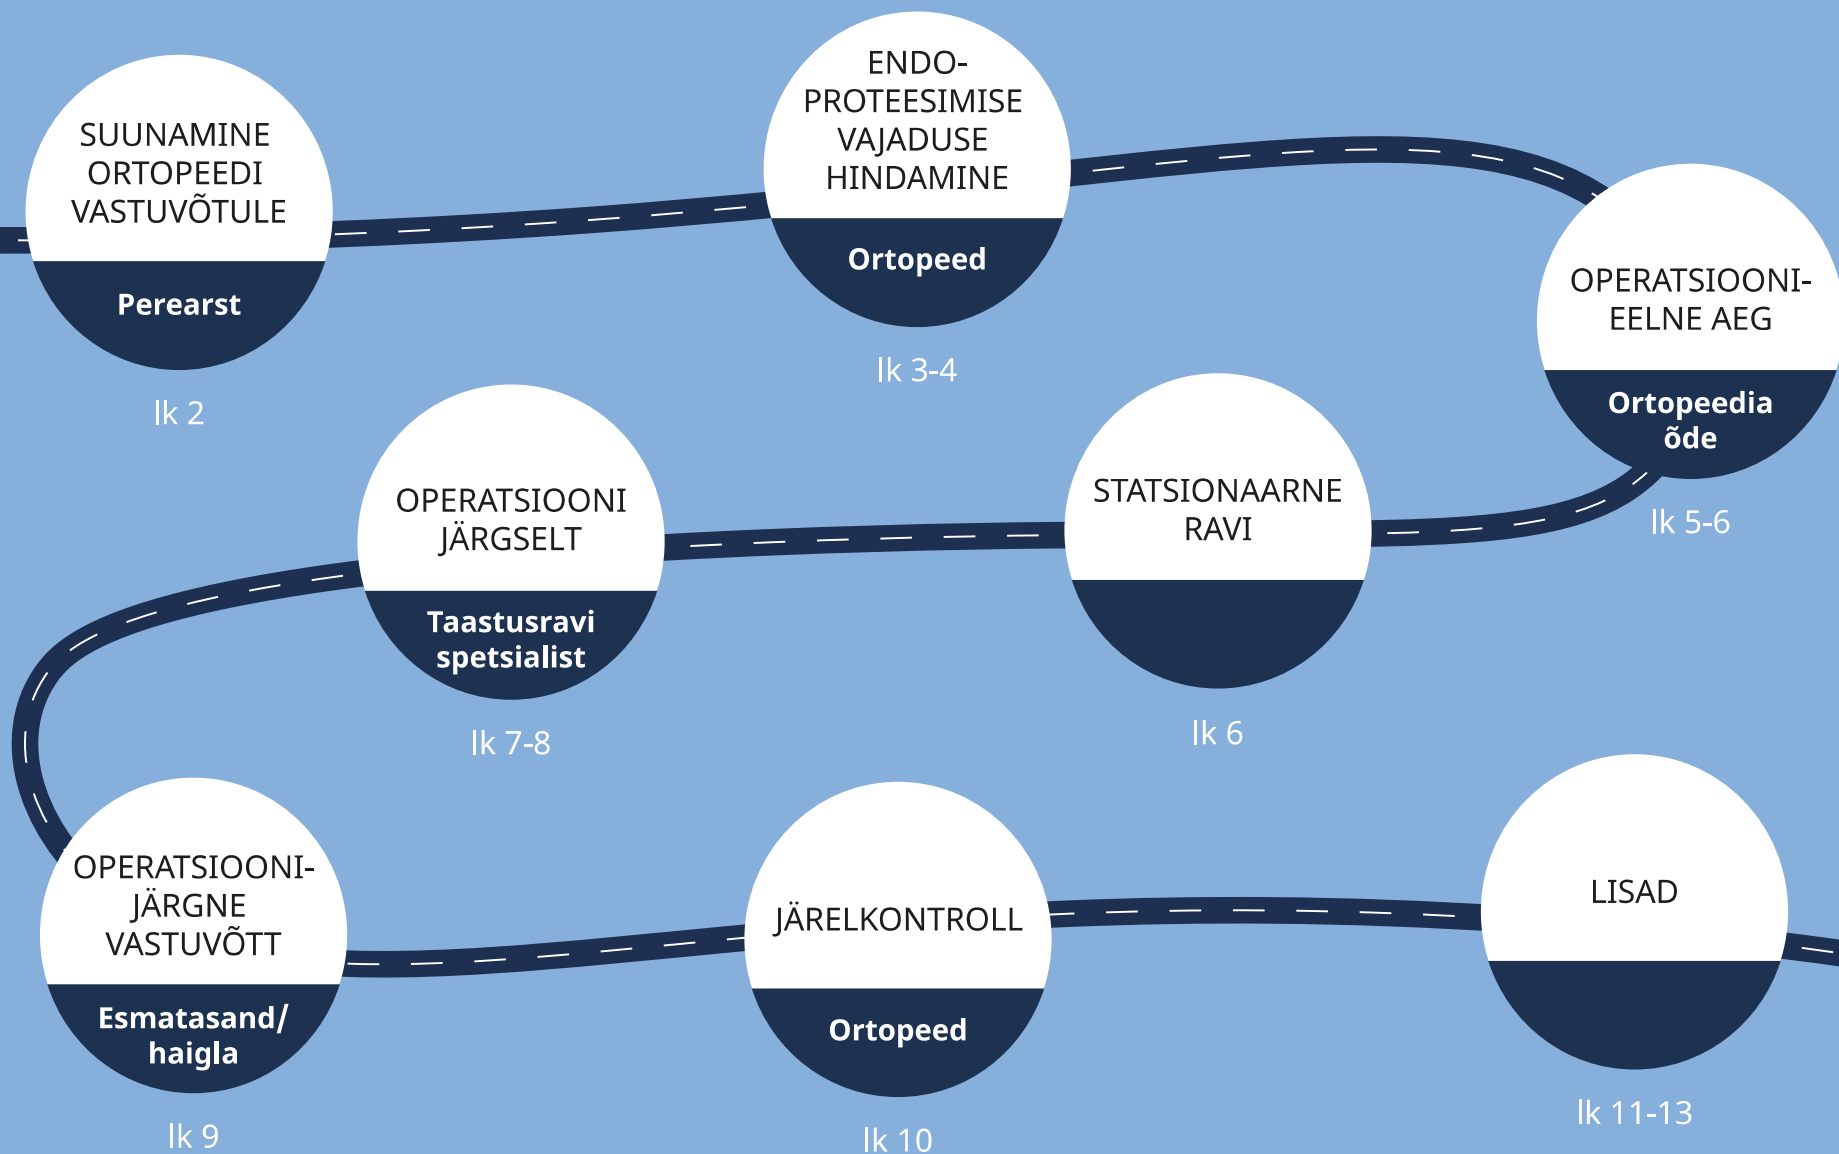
SUUNAMINE ORTOPEEDI VASTUVÕTULE

Perearst

lk 2

ENDO-PROTEESIMISE VAJADUSE HINDAMINE

Ortopeed

lk 3-4

OPERATSIOONI-EELNE AEG

Ortopeedia õde

lk 5-6

STATSIONAARNE RAVI

lk 6

OPERATSIOONI JÄRGSELT

Taastusravi spetsialist

lk 7-8

OPERATSIOONI-JÄRGNE VASTUVÕTT

Esmatasand/ haigla

lk 9

JÄRELKONTROLL

Ortopeed

lk 10

LISAD

lk 11-13